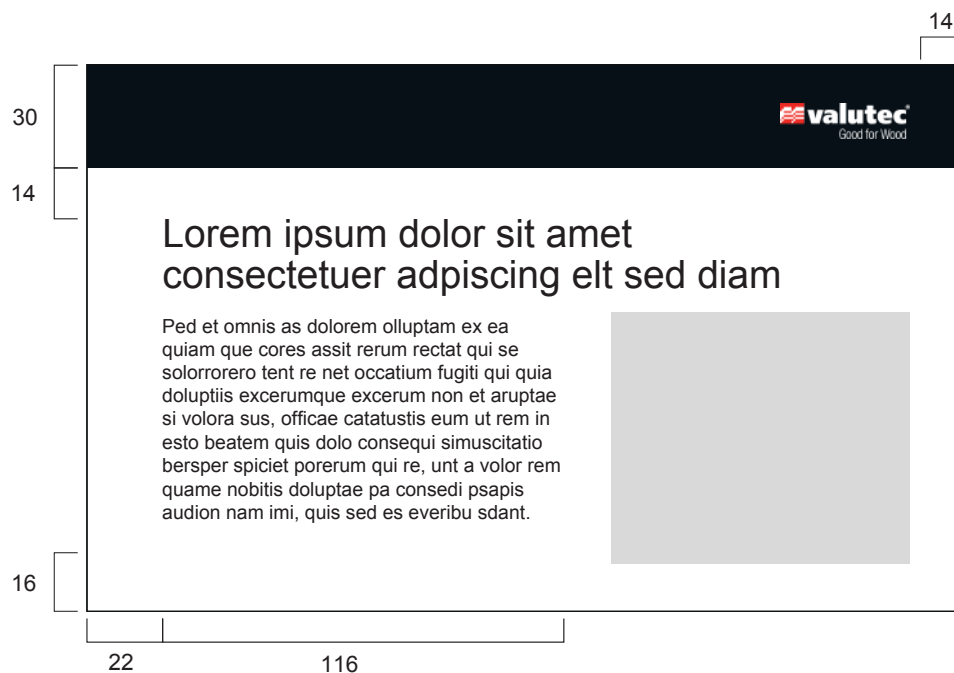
14

30

14

valutec
Good for Wood

Lorem ipsum dolor sit amet consectetuer adpiscing elt sed diam

Ped et omnis as dolorem olluptam ex ea quiam que cores assit rerum rectat qui se solorrorero tent re net occatium fugiti qui quia doluptiis excerumque excerum non et aruptae si volora sus, officae catatustis eum ut rem in esto beatem quis dolo consequi simuscitatio bersper spiciet porerum qui re, unt a volor rem quame nobitis doluptae pa consedi psapis audion nam imi, quis sed es everibu sdant.

16

22

116